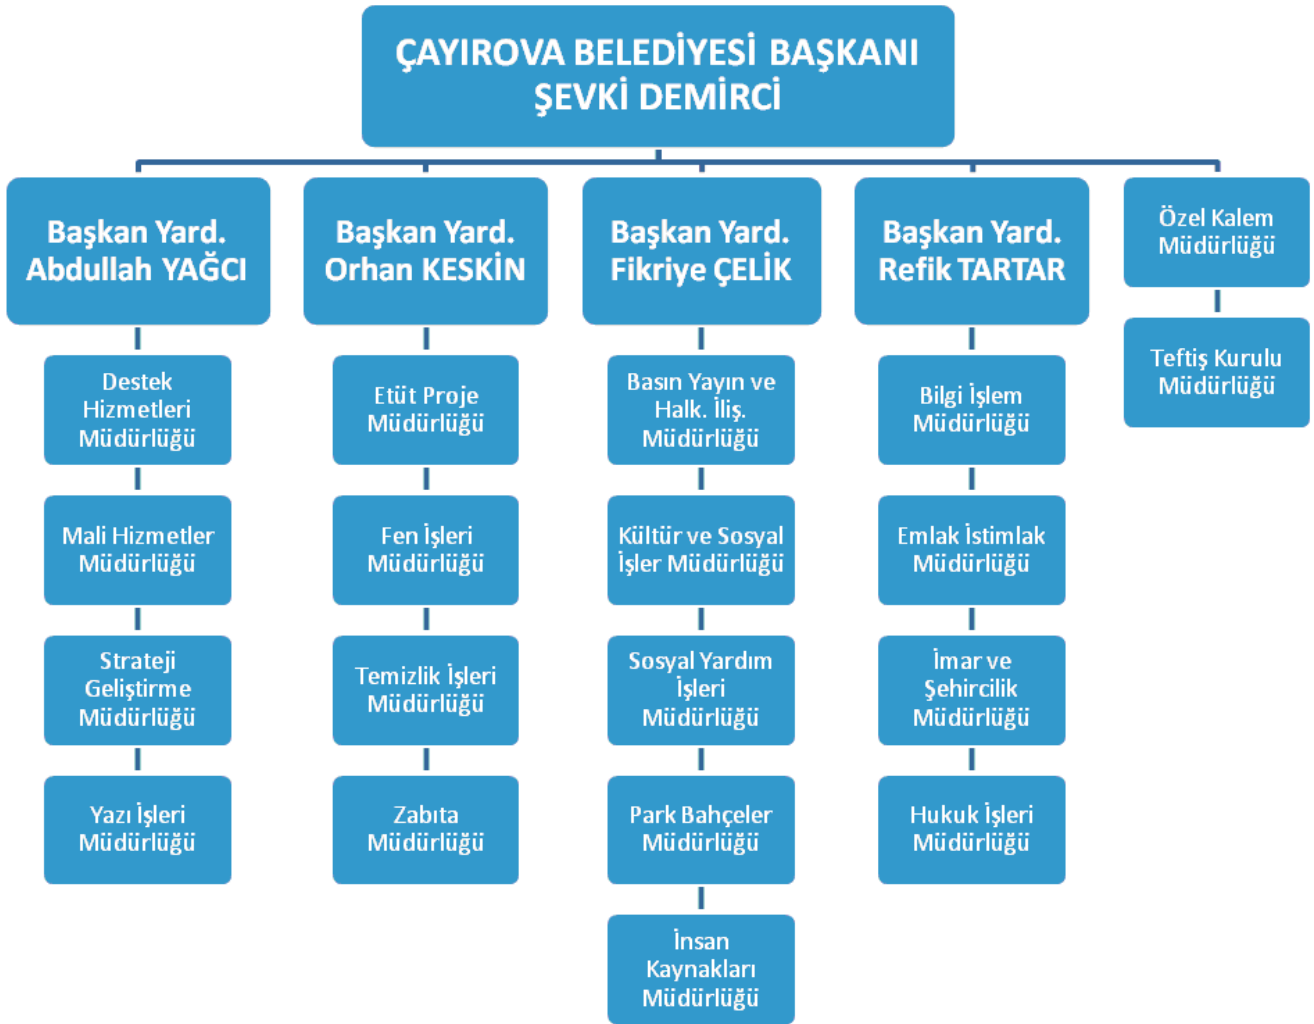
ÇAYIROVA BELEDİYESİ BAŞKANI
ŞEVKİ DEMİRCİ

Başkan Yard.
Abdullah YAĞCI

Destek Hizmetleri Müdürlüğü

Mali Hizmetler Müdürlüğü

Strateji Geliştirme Müdürlüğü

Yazı İşleri Müdürlüğü

Başkan Yard.
Orhan KESKİN

Etüt Proje Müdürlüğü

Fen İşleri Müdürlüğü

Temizlik İşleri Müdürlüğü

Zabıta Müdürlüğü

Başkan Yard.
Fikriye ÇELİK

Basın Yayın ve Halk. İliş. Müdürlüğü

Kültür ve Sosyal İşler Müdürlüğü

Sosyal Yardım İşleri Müdürlüğü

Park Bahçeler Müdürlüğü

İnsan Kaynakları Müdürlüğü

Başkan Yard.
Refik TARTAR

Bilgi İşlem Müdürlüğü

Emlak İstimlak Müdürlüğü

İmar ve Şehircilik Müdürlüğü

Hukuk İşleri Müdürlüğü

Özel Kalem Müdürlüğü

Teftiş Kurulu Müdürlüğü